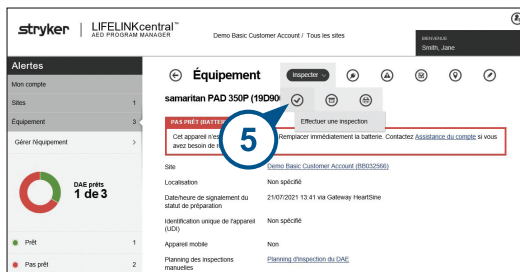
stryker | LIFELINKcentral™
AED PROGRAM MANAGER

Demo Basic Customer Account / Tous les sites

BIENVENUE
Smith, Jane

Alertes
Mon compte
Sites 1
Équipement 3
Gérer l'équipement >

DAE prêts
1 de 3

Prêt 1
Pas prêt 2

Équipement
Inspecter

samaritan PAD 350P (19D90

Effectuer une inspection

5

PAS PRÊT (BATTER
Cet appareil n'est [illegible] Remplacer immédiatement la batterie. Contactez Assistance du compte si vous avez besoin de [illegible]

Site	Demo Basic Customer Account (BR032566)
Localisation	Non spécifié
Date/heure de signalement du statut de préparation	21/07/2021 13:41 via Gateway HeartSine
Identification unique de l'appareil (UDI)	Non spécifié
Appareil mobile	Non
Planning des inspections manuelles	Planning d'inspection du DAE